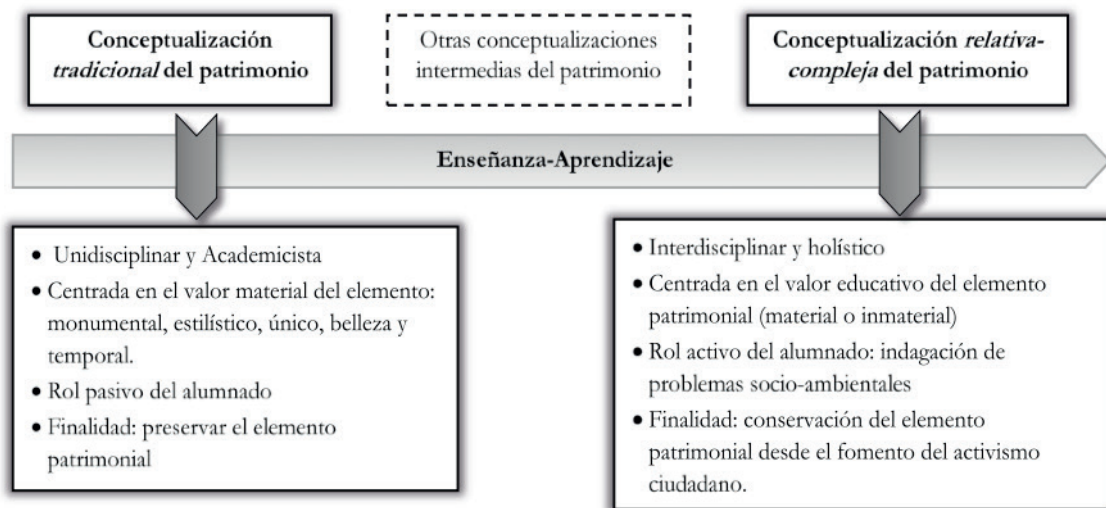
Conceptualización *tradicional* del patrimonio

Otras conceptualizaciones intermedias del patrimonio

Conceptualización *relativa-compleja* del patrimonio

Enseñanza-Aprendizaje

• Unidisciplinar y Academicista
• Centrada en el valor material del elemento: monumental, estilístico, único, belleza y temporal.
• Rol pasivo del alumnado
• Finalidad: preservar el elemento patrimonial

• Interdisciplinar y holístico
• Centrada en el valor educativo del elemento patrimonial (material o inmaterial)
• Rol activo del alumnado: indagación de problemas socio-ambientales
• Finalidad: conservación del elemento patrimonial desde el fomento del activismo ciudadano.